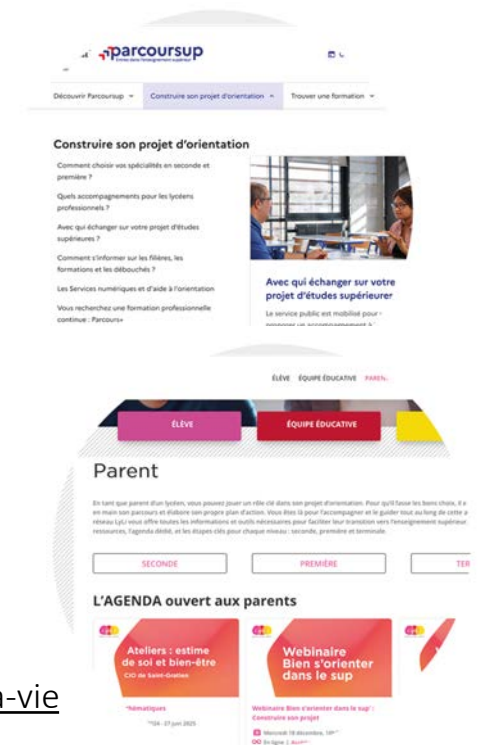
parcoursup

Découvrir Parcoursup Construire son projet d'orientation Trouver une formation

Construire son projet d'orientation

Comment choisir vos spécialités en seconde et première ?

Quels accompagnements pour les lycéens professionnels ?

Avec qui échanger sur votre projet d'études supérieures ?

Comment s'informer sur les filières, les formations et les débouchés ?

Les Services numériques et d'aide à l'orientation

Vous recherchez une formation professionnelle continue : Parcours+

Avec qui échanger sur votre projet d'études supérieur

Le service public est mobilisé pour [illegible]

ÉLÈVE ÉQUIPE ÉDUCATIVE PARENT

ÉLÈVE

ÉQUIPE ÉDUCATIVE

Parent

En tant que parent d'un lycéen, vous pouvez jouer un rôle clé dans son projet d'orientation. Pour qu'il fasse les bons choix, il e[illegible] en main son parcours et élabore son propre plan d'action. Vous êtes là pour l'accompagner et le guider tout au long de cette a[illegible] réseau LyLi vous offre toutes les informations et outils nécessaires pour faciliter leur transition vers l'enseignement supérieur. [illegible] ressources, l'agenda dédié, et les étapes clés pour chaque niveau : seconde, première et terminale.

SECONDE PREMIÈRE TER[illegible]

L'AGENDA ouvert aux parents

Ateliers : estime de soi et bien-être
CIO de Saint-Gratien

Thématiques
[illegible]24 - 27 juin 2025

Webinaire Bien s'orienter dans le sup

Webinaire Bien s'orienter dans le sup : Construire son projet

Mercredi 18 décembre, 18h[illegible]
En ligne | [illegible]

n-vie